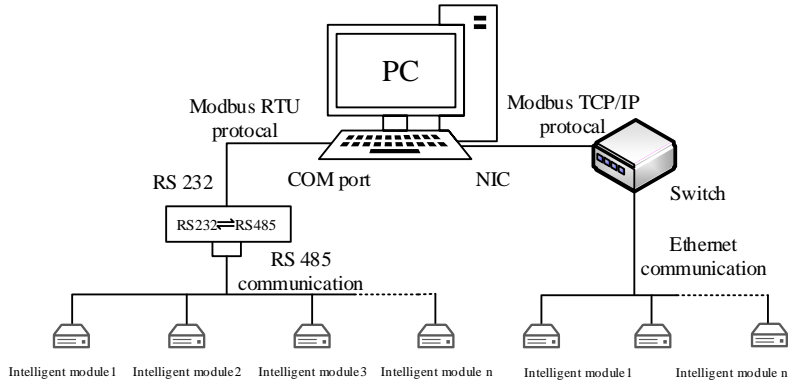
PC

Modbus RTU protocal

Modbus TCP/IP protocal

RS 232

COM port

NIC

Switch

RS232⇌RS485

RS 485 communication

Ethernet communication

Intelligent module1

Intelligent module2

Intelligent module3

Intelligent module n

Intelligent module1

Intelligent module n